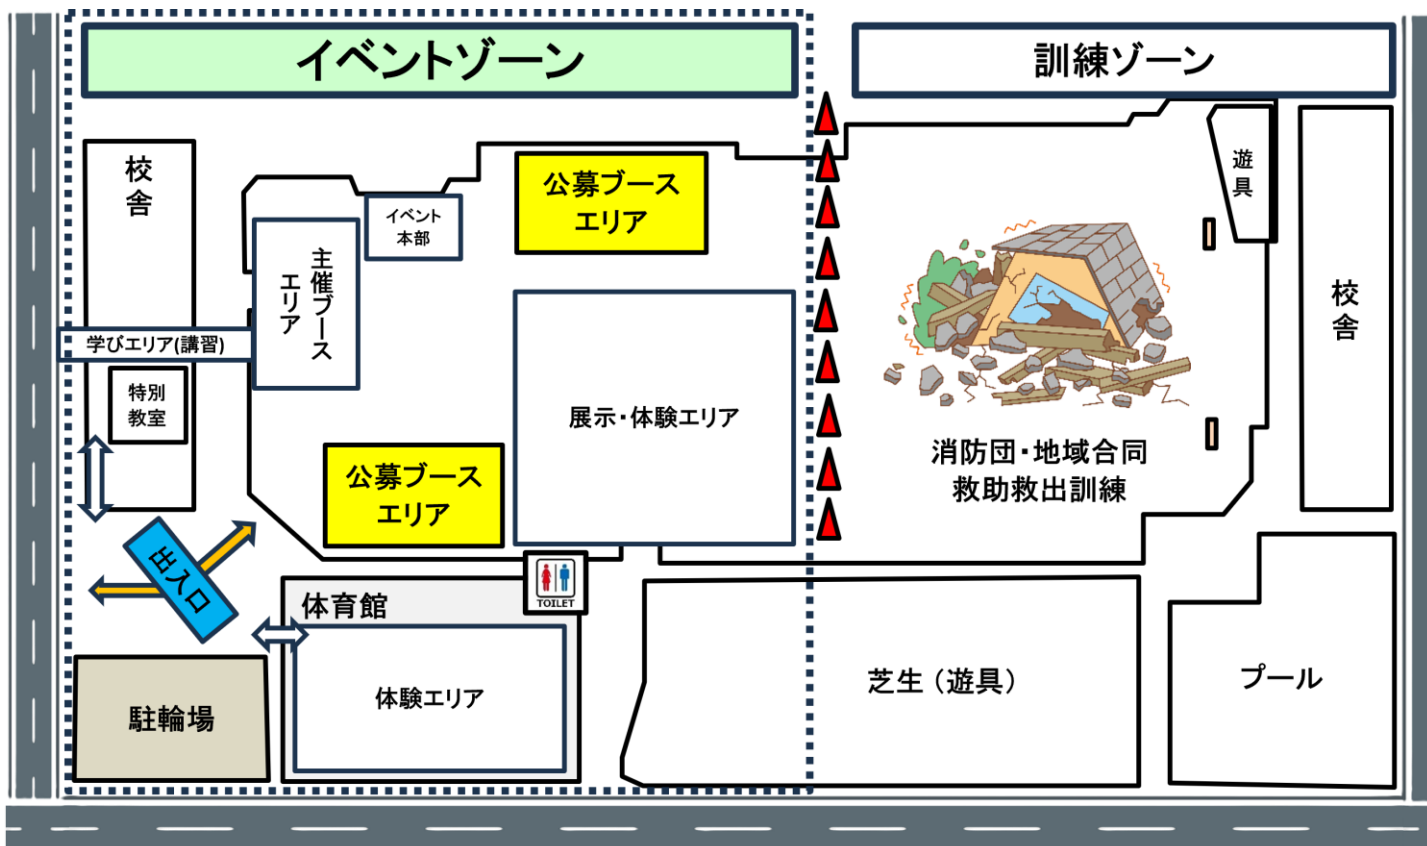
イベントゾーン

訓練ゾーン

校舎

イベント本部

公募ブースエリア

主催ブースエリア

学びエリア(講習)

特別教室

展示・体験エリア

公募ブースエリア

出入口

TOILET

体育館

体験エリア

駐輪場

遊具

校舎

消防団・地域合同救助救出訓練

芝生（遊具）

プール